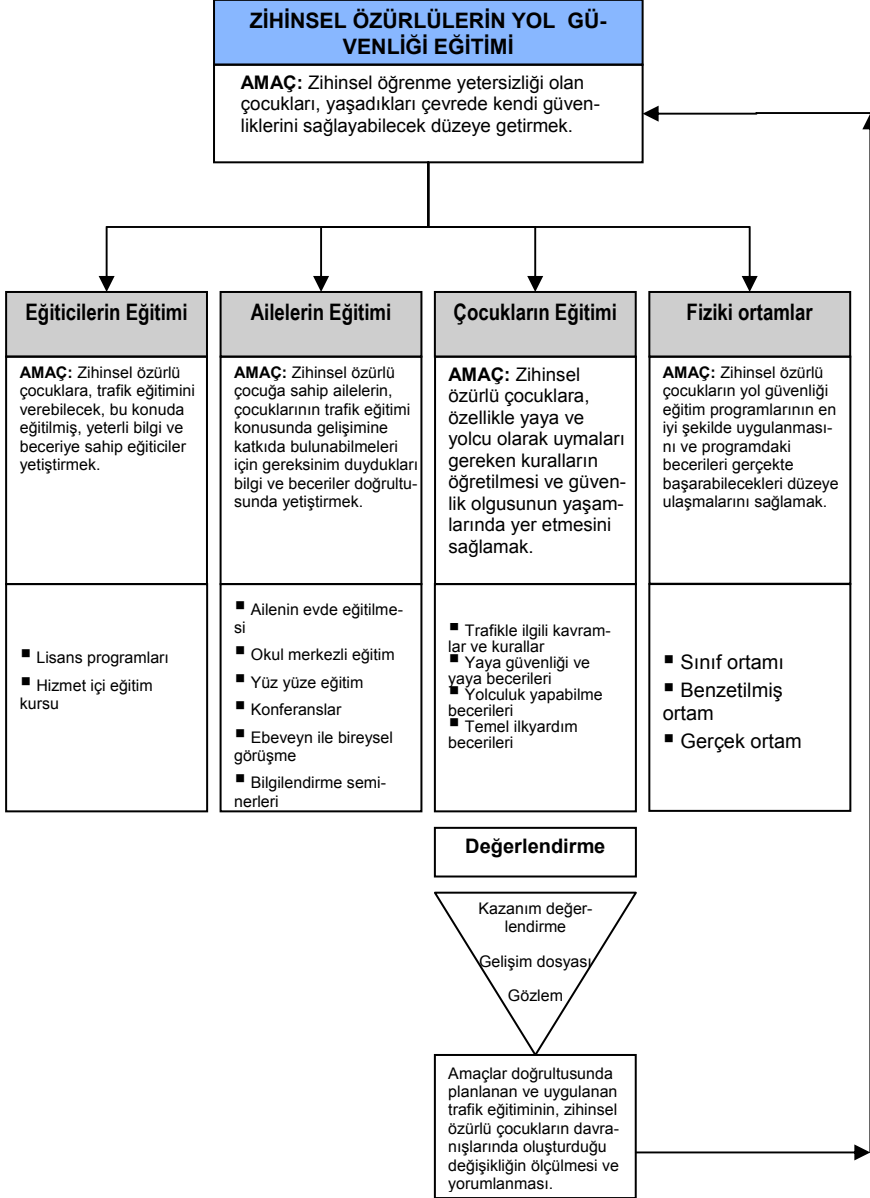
ZİHİNSEL ÖZÜRLÜLERİN YOL GÜVENLİĞİ EĞİTİMİ

AMAÇ: Zihinsel öğrenme yetersizliği olan çocukları, yaşadıkları çevrede kendi güvenliklerini sağlayabilecek düzeye getirmek.

Eğiticilerin Eğitimi

AMAÇ: Zihinsel özürlü çocuklara, trafik eğitimini verebilecek, bu konuda eğitilmiş, yeterli bilgi ve beceriye sahip eğiticiler yetiştirmek.

- Lisans programları
- Hizmet içi eğitim kursu

Ailelerin Eğitimi

AMAÇ: Zihinsel özürlü çocuğa sahip ailelerin, çocuklarının trafik eğitimi konusunda gelişimine katkıda bulunabilmeleri için gereksinim duydukları bilgi ve beceriler doğrultusunda yetiştirmek.

- Ailenin evde eğitilmesi
- Okul merkezli eğitim
- Yüz yüze eğitim
- Konferanslar
- Ebeveyn ile bireysel görüşme
- Bilgilendirme seminerleri

Çocukların Eğitimi

AMAÇ: Zihinsel özürlü çocuklara, özellikle yaya ve yolcu olarak uymaları gereken kuralların öğretilmesi ve güvenlik olgusunun yaşamlarında yer etmesini sağlamak.

- Trafikle ilgili kavramlar ve kurallar
- Yaya güvenliği ve yaya becerileri
- Yolculuk yapabilme becerileri
- Temel ilkyardım becerileri

Fiziki ortamlar

AMAÇ: Zihinsel özürlü çocukların yol güvenliği eğitim programlarının en iyi şekilde uygulanması ve programdaki becerileri gerçekte başarabilecekleri düzeye ulaşmalarını sağlamak.

- Sınıf ortamı
- Benzetilmiş ortam
- Gerçek ortam

Değerlendirme

Kazanım değerlendirme

Gelişim dosyası

Gözlem

Amaçlar doğrultusunda planlanan ve uygulanan trafik eğitiminin, zihinsel özürlü çocukların davranışlarında oluşturduğu değişikliğin ölçülmesi ve yorumlanması.